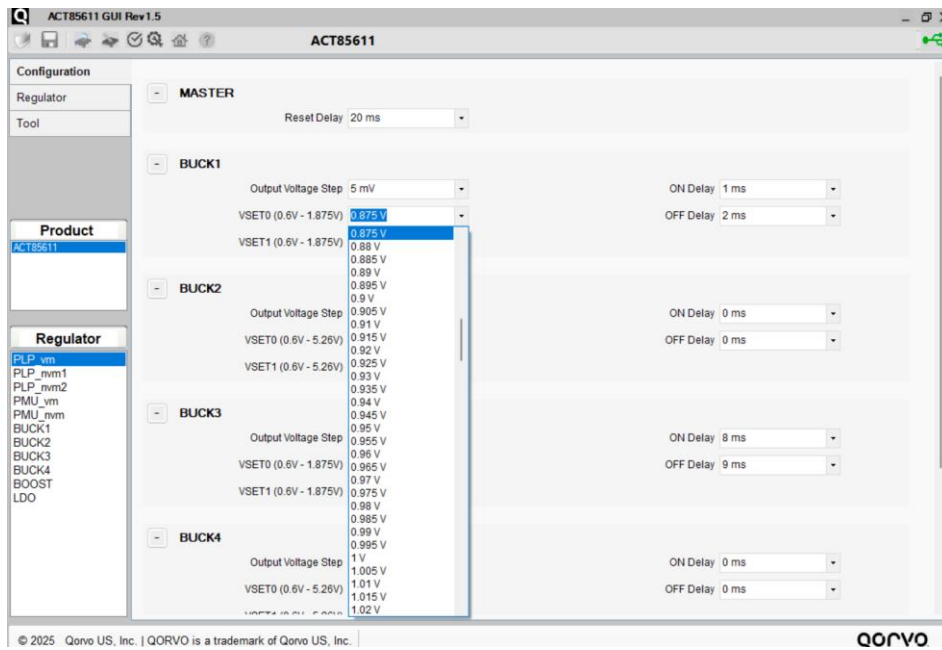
ACT85611 GUI Rev1.5

ACT85611

Configuration
Regulator
Tool

Product
ACT85611

Regulator
PLP_vm
PLP_nvm1
PLP_nvm2
PMU_vm
PMU_nvm
BUCK1
BUCK2
BUCK3
BUCK4
BOOST
LDO

- MASTER
Reset Delay 20 ms

- BUCK1
Output Voltage Step 5 mV
ON Delay 1 ms
VSET0 (0.6V - 1.875V) 0.875 V
OFF Delay 2 ms
VSET1 (0.6V - 1.875V)

0.875 V
0.88 V
0.885 V
0.89 V
0.895 V
0.9 V
0.905 V
0.91 V
0.915 V
0.92 V
0.925 V
0.93 V
0.935 V
0.94 V
0.945 V
0.95 V
0.955 V
0.96 V
0.965 V
0.97 V
0.975 V
0.98 V
0.985 V
0.99 V
0.995 V
1 V
1.005 V
1.01 V
1.015 V
1.02 V

- BUCK2
Output Voltage Step
ON Delay 0 ms
VSET0 (0.6V - 5.26V)
OFF Delay 0 ms
VSET1 (0.6V - 5.26V)

- BUCK3
Output Voltage Step
ON Delay 8 ms
VSET0 (0.6V - 1.875V)
OFF Delay 9 ms
VSET1 (0.6V - 1.875V)

- BUCK4
Output Voltage Step
ON Delay 0 ms
VSET0 (0.6V - 5.26V)
OFF Delay 0 ms
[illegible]

© 2025 Qorvo US, Inc. | QORVO is a trademark of Qorvo US, Inc.
qorvo